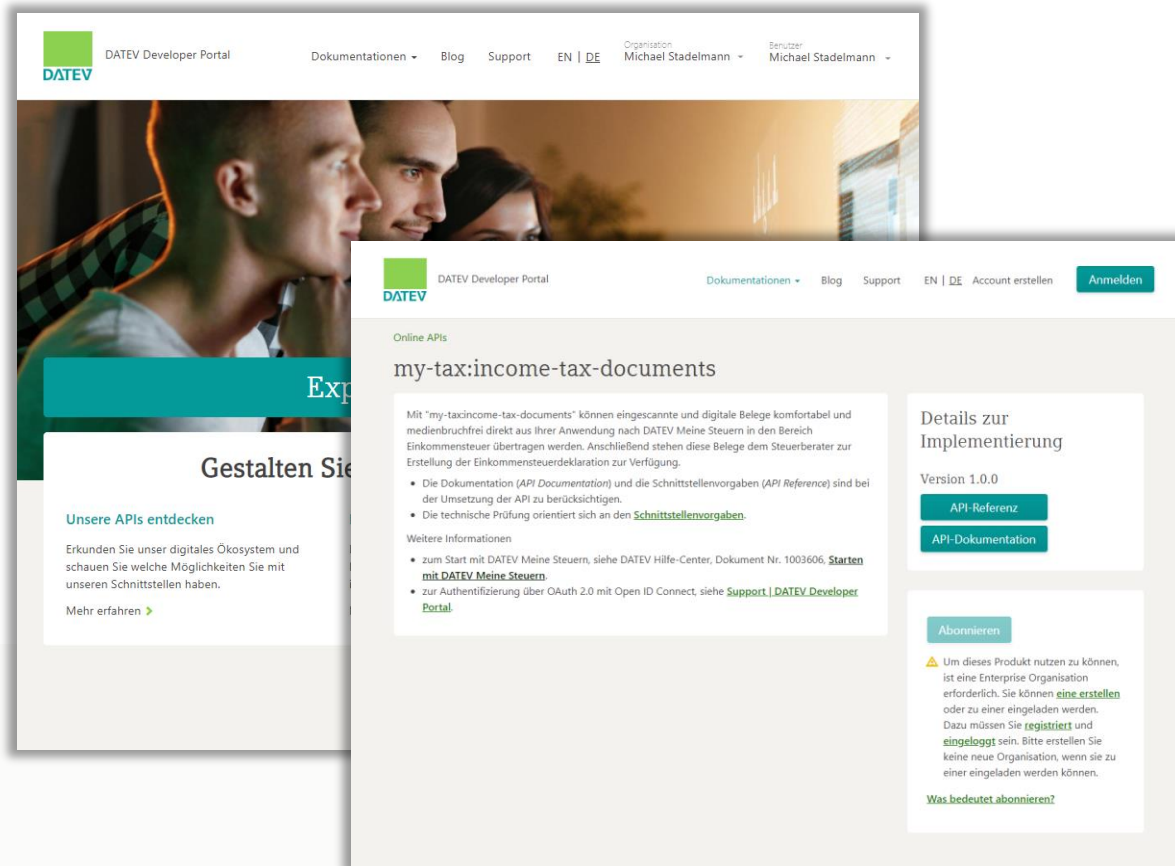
DATEV DATEV Developer Portal

Dokumentationen ▾ Blog Support EN | DE Organisation Michael Stadelmann ▾ Benutzer Michael Stadelmann ▾

Exp

Gestalten Sie

Unsere APIs entdecken

Erkunden Sie unser digitales Ökosystem und schauen Sie welche Möglichkeiten Sie mit unseren Schnittstellen haben.

Mehr erfahren >

DATEV DATEV Developer Portal

Dokumentationen ▾ Blog Support EN | DE Account erstellen Anmelden

Online APIs

my-tax:income-tax-documents

Mit "my-taxincome-tax-documents" können eingescannte und digitale Belege komfortabel und medienbruchfrei direkt aus Ihrer Anwendung nach DATEV Meine Steuern in den Bereich Einkommensteuer übertragen werden. Anschließend stehen diese Belege dem Steuerberater zur Erstellung der Einkommensteuerdeklaration zur Verfügung.

- Die Dokumentation (*API Documentation*) und die Schnittstellenvorgaben (*API Reference*) sind bei der Umsetzung der API zu berücksichtigen.
- Die technische Prüfung orientiert sich an den Schnittstellenvorgaben.

Weitere Informationen

- zum Start mit DATEV Meine Steuern, siehe DATEV Hilfe-Center, Dokument Nr. 1003606, Starten mit DATEV Meine Steuern.
- zur Authentifizierung über OAuth 2.0 mit Open ID Connect, siehe Support | DATEV Developer Portal.

Details zur Implementierung

Version 1.0.0

API-Referenz

API-Dokumentation

Abonnieren

Um dieses Produkt nutzen zu können, ist eine Enterprise Organisation erforderlich. Sie können eine erstellen oder zu einer eingeladen werden. Dazu müssen Sie registriert und eingeloggt sein. Bitte erstellen Sie keine neue Organisation, wenn sie zu einer eingeladen werden können.

Was bedeutet abonnieren?